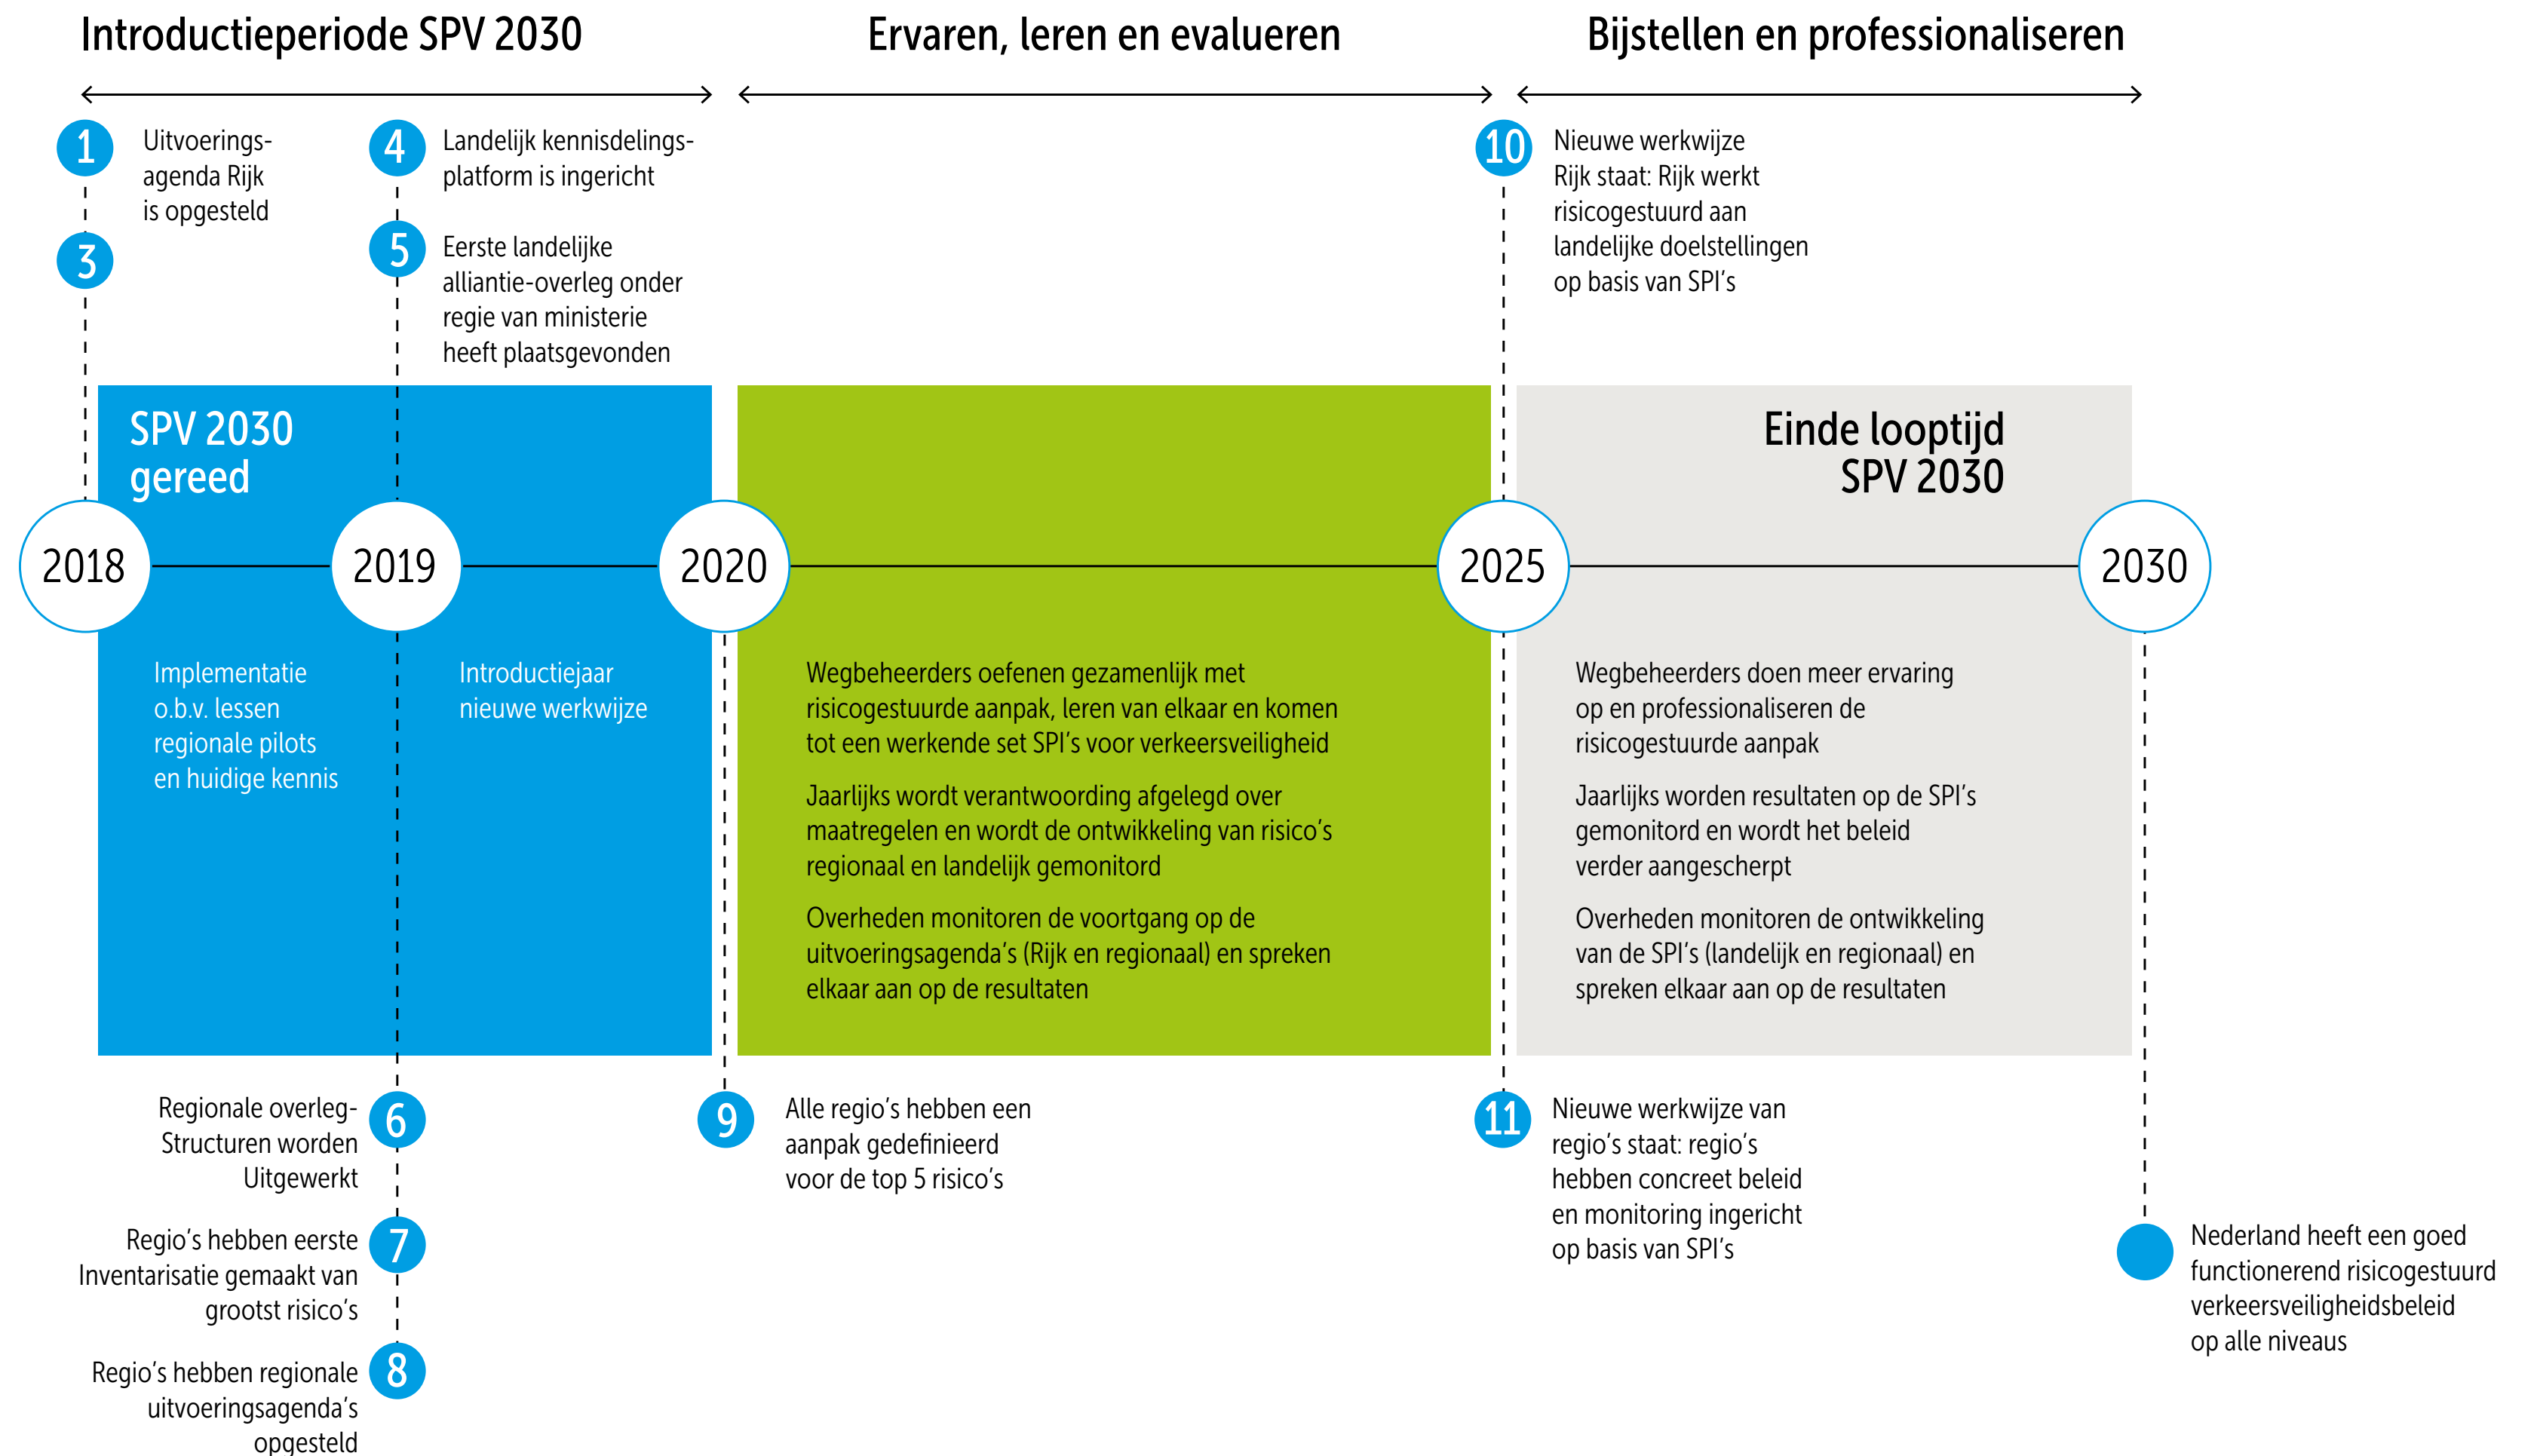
Introductieperiode SPV 2030

Ervaren, leren en evalueren

Bijstellen en professionaliseren

1 Uitvoeringsagenda Rijk is opgesteld

3

4 Landelijk kennisdelingsplatform is ingericht

5 Eerste landelijke alliantie-overleg onder regie van ministerie heeft plaatsgevonden

10 Nieuwe werkwijze Rijk staat: Rijk werkt risicogestuurd aan landelijke doelstellingen op basis van SPI's

SPV 2030 gereed

Einde looptijd SPV 2030

2018

2019

2020

2025

2030

Implementatie o.b.v. lessen regionale pilots en huidige kennis

Introductiejaar nieuwe werkwijze

Wegbeheerders oefenen gezamenlijk met risicogestuurde aanpak, leren van elkaar en komen tot een werkende set SPI's voor verkeersveiligheid

Jaarlijks wordt verantwoording afgelegd over maatregelen en wordt de ontwikkeling van risico's regionaal en landelijk gemonitord

Overheden monitoren de voortgang op de uitvoeringsagenda's (Rijk en regionaal) en spreken elkaar aan op de resultaten

Wegbeheerders doen meer ervaring op en professionaliseren de risicogestuurde aanpak

Jaarlijks worden resultaten op de SPI's gemonitord en wordt het beleid verder aangescherpt

Overheden monitoren de ontwikkeling van de SPI's (landelijk en regionaal) en spreken elkaar aan op de resultaten

Regionale overleg-Structuren worden Uitgewerkt 6

Regio's hebben eerste Inventarisatie gemaakt van grootst risico's 7

Regio's hebben regionale uitvoeringsagenda's opgesteld 8

9 Alle regio's hebben een aanpak gedefinieerd voor de top 5 risico's

11 Nieuwe werkwijze van regio's staat: regio's hebben concreet beleid en monitoring ingericht op basis van SPI's

Nederland heeft een goed functionerend risicogestuurd verkeersveiligheidsbeleid op alle niveaus